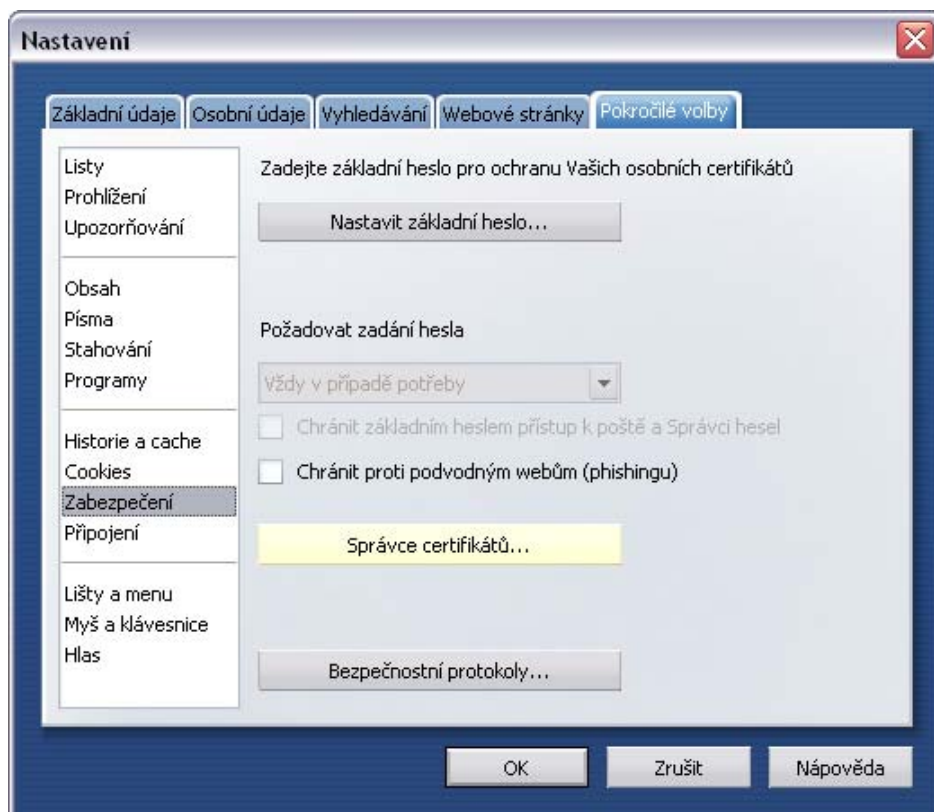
Nastavení

Základní údaje | Osobní údaje | Vyhledávání | Webové stránky | Pokročilé volby

Listy
Prohlížení
Upozorňování

Obsah
Písma
Stahování
Programy

Historie a cache
Cookies
Zabezpečení
Připojení

Lišty a menu
Myš a klávesnice
Hlas

Zadejte základní heslo pro ochranu Vašich osobních certifikátů

Nastavit základní heslo...

Požadovat zadání hesla

Vždy v případě potřeby

Chránit základním heslem přístup k poště a Správci hesel

Chránit proti podvodným webům (phishingu)

Správce certifikátů...

Bezpečnostní protokoly...

OK

Zrušit

Nápověda